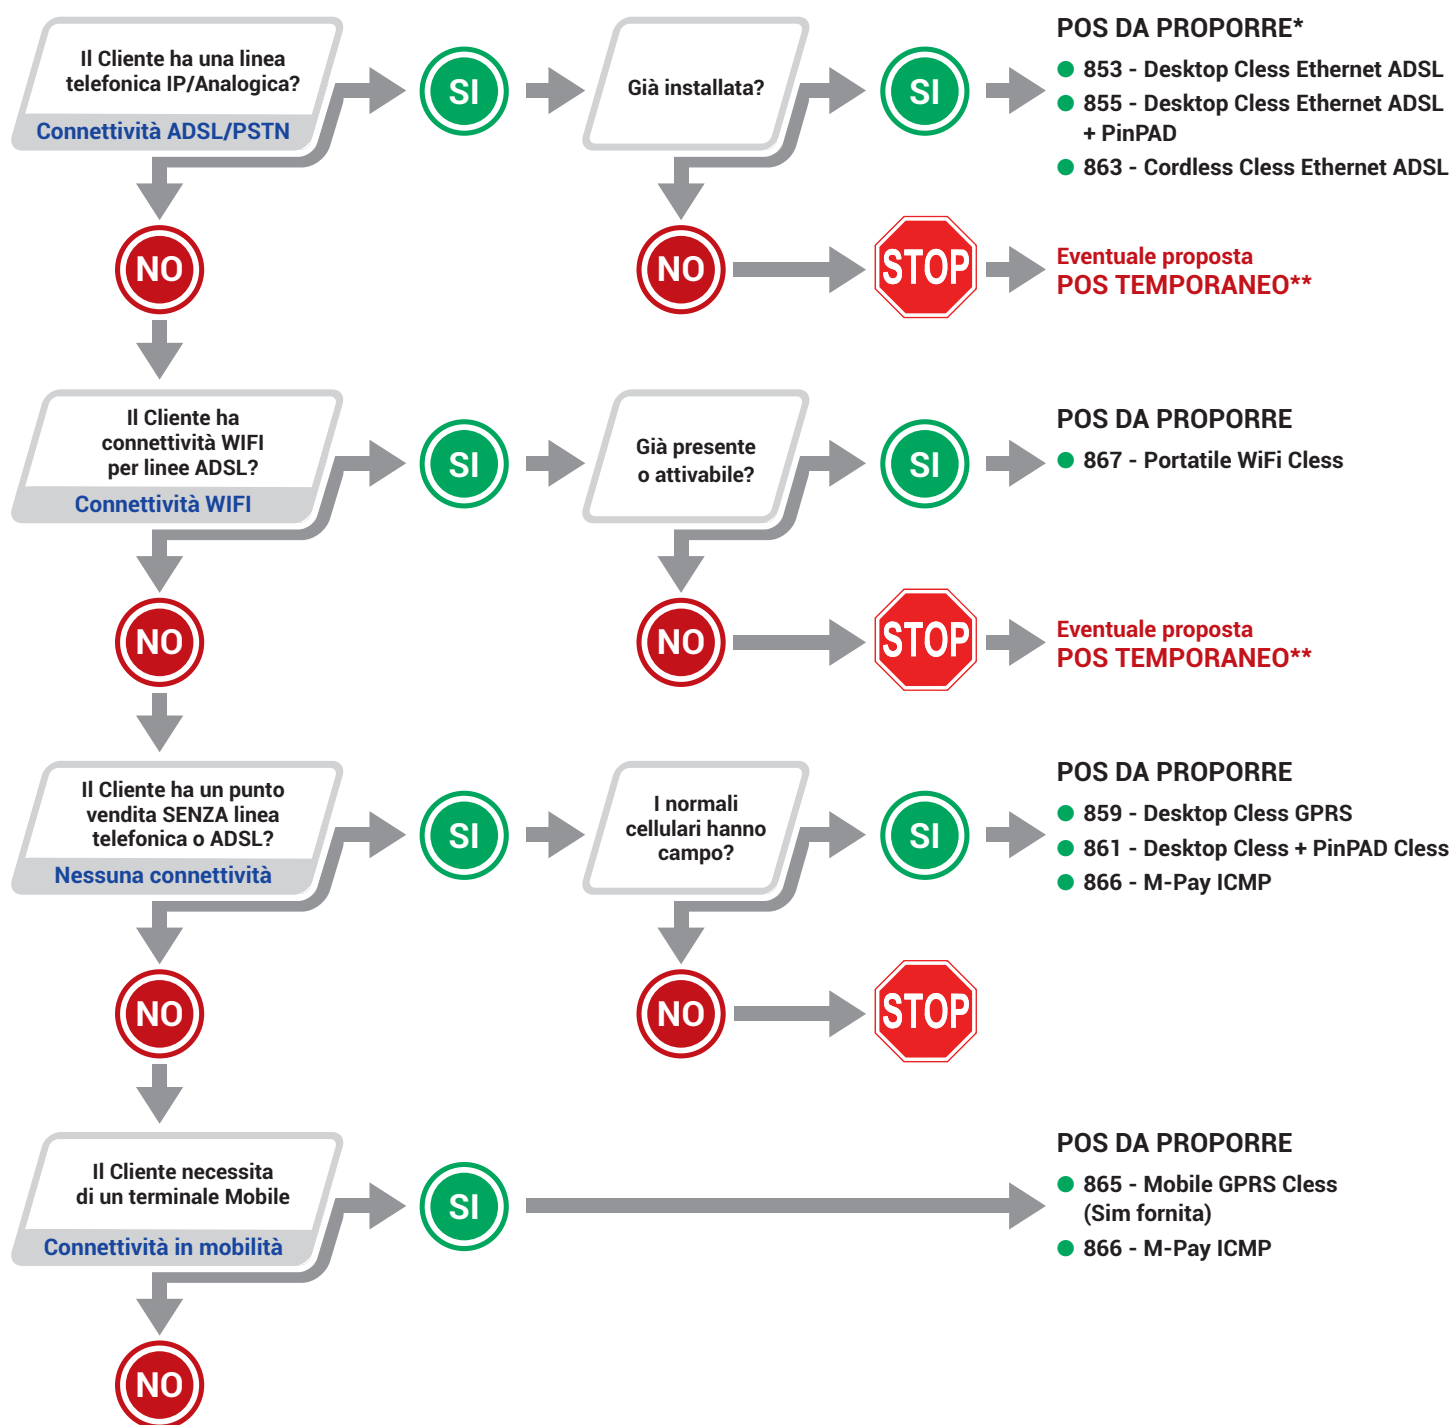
Il Cliente ha una linea telefonica IP/Analogica?
Connettività ADSL/PSTN

SI

Già installata?

SI

POS DA PROPORRE*
853 - Desktop Cless Ethernet ADSL
855 - Desktop Cless Ethernet ADSL + PinPAD
863 - Cordless Cless Ethernet ADSL

NO

NO

STOP

Eventuale proposta
POS TEMPORANEO**

Il Cliente ha connettività WIFI per linee ADSL?
Connettività WIFI

SI

Già presente o attivabile?

SI

POS DA PROPORRE
867 - Portatile WiFi Cless

NO

NO

STOP

Eventuale proposta
POS TEMPORANEO**

Il Cliente ha un punto vendita SENZA linea telefonica o ADSL?
Nessuna connettività

SI

I normali cellulari hanno campo?

SI

POS DA PROPORRE
859 - Desktop Cless GPRS
861 - Desktop Cless + PinPAD Cless
866 - M-Pay ICMP

NO

NO

STOP

Il Cliente necessita di un terminale Mobile
Connettività in mobilità

SI

POS DA PROPORRE
865 - Mobile GPRS Cless (Sim fornita)
866 - M-Pay ICMP

NO